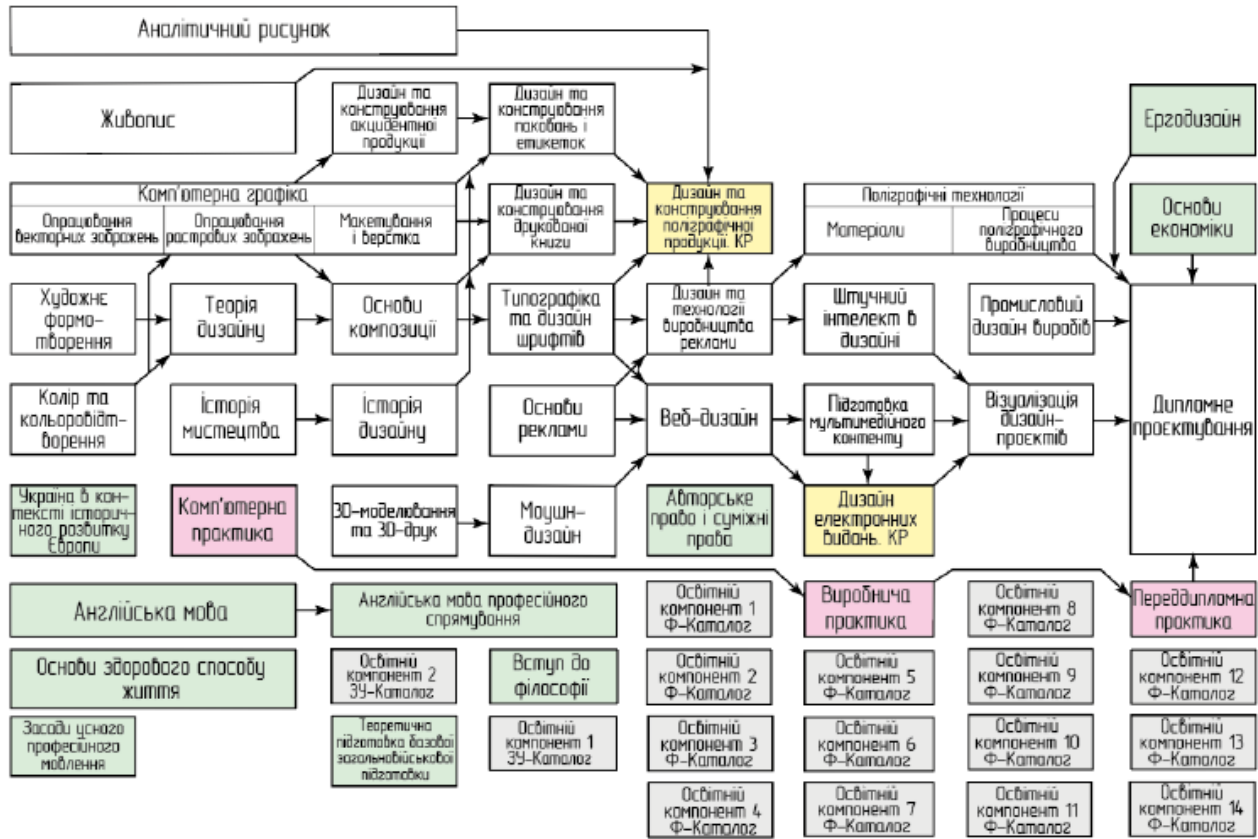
Аналітичний рисунок

Живопис

Дизайн та конструювання акцидентної продукції

Дизайн та конструювання паковань і етикеток

Ергодизайн

Комп'ютерна графіка

Опрацювання векторних зображень

Опрацювання растрових зображень

Макетування і верстка

Дизайн та конструювання друкованої книги

Дизайн та конструювання поліграфічної продукції. КР

Поліграфічні технології

Матеріали

Процеси поліграфічного виробництва

Основи економіки

Художнє формотворення

Теорія дизайну

Основи композиції

Типографіка та дизайн шрифтів

Дизайн та технології виробництва реклами

Штучний інтелект в дизайні

Промисловий дизайн виробів

Колір та кольоровідтворення

Історія мистецтва

Історія дизайну

Основи реклами

Веб-дизайн

Підготовка мультимедійного контенту

Візуалізація дизайн-проектів

Дипломне проектування

Україна в контексті історичного розвитку Європи

Комп'ютерна практика

3D-моделювання та 3D-друк

Моушн-дизайн

Авторське право і суміжні права

Дизайн електронних видань. КР

Англійська мова

Англійська мова професійного спрямування

Освітній компонент 1 Ф-Каталог

Виробнича практика

Освітній компонент 8 Ф-Каталог

Переддипломна практика

Основи здорового способу життя

Освітній компонент 2 ЗУ-Каталог

Вступ до філософії

Освітній компонент 2 Ф-Каталог

Освітній компонент 5 Ф-Каталог

Освітній компонент 9 Ф-Каталог

Освітній компонент 12 Ф-Каталог

Засади усного професійного мовлення

Теоретична підготовка базової загальновійськової підготовки

Освітній компонент 1 ЗУ-Каталог

Освітній компонент 3 Ф-Каталог

Освітній компонент 6 Ф-Каталог

Освітній компонент 10 Ф-Каталог

Освітній компонент 13 Ф-Каталог

Освітній компонент 4 Ф-Каталог

Освітній компонент 7 Ф-Каталог

Освітній компонент 11 Ф-Каталог

Освітній компонент 14 Ф-Каталог